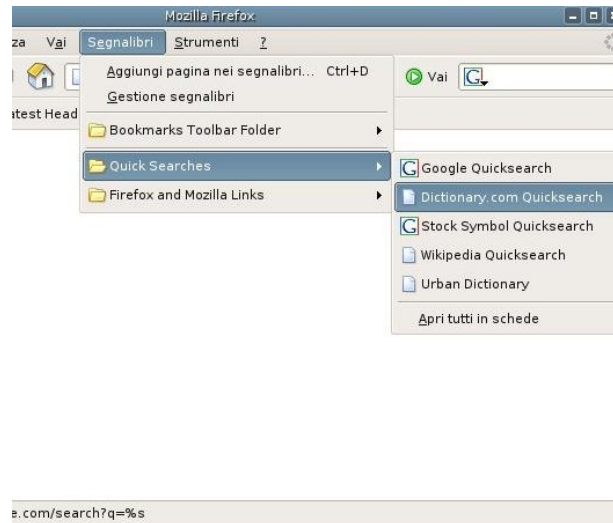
Mozilla Firefox

za Vai Segnalibri Strumenti ?

Aggiungi pagina nei segnalibri... Ctrl+D
Gestione segnalibri

atest Head

Bookmarks Toolbar Folder

Quick Searches

Firefox and Mozilla Links

Vai

Google Quicksearch
Dictionary.com Quicksearch
Stock Symbol Quicksearch
Wikipedia Quicksearch
Urban Dictionary
Apri tutti in schede

e.com/search?q=%s